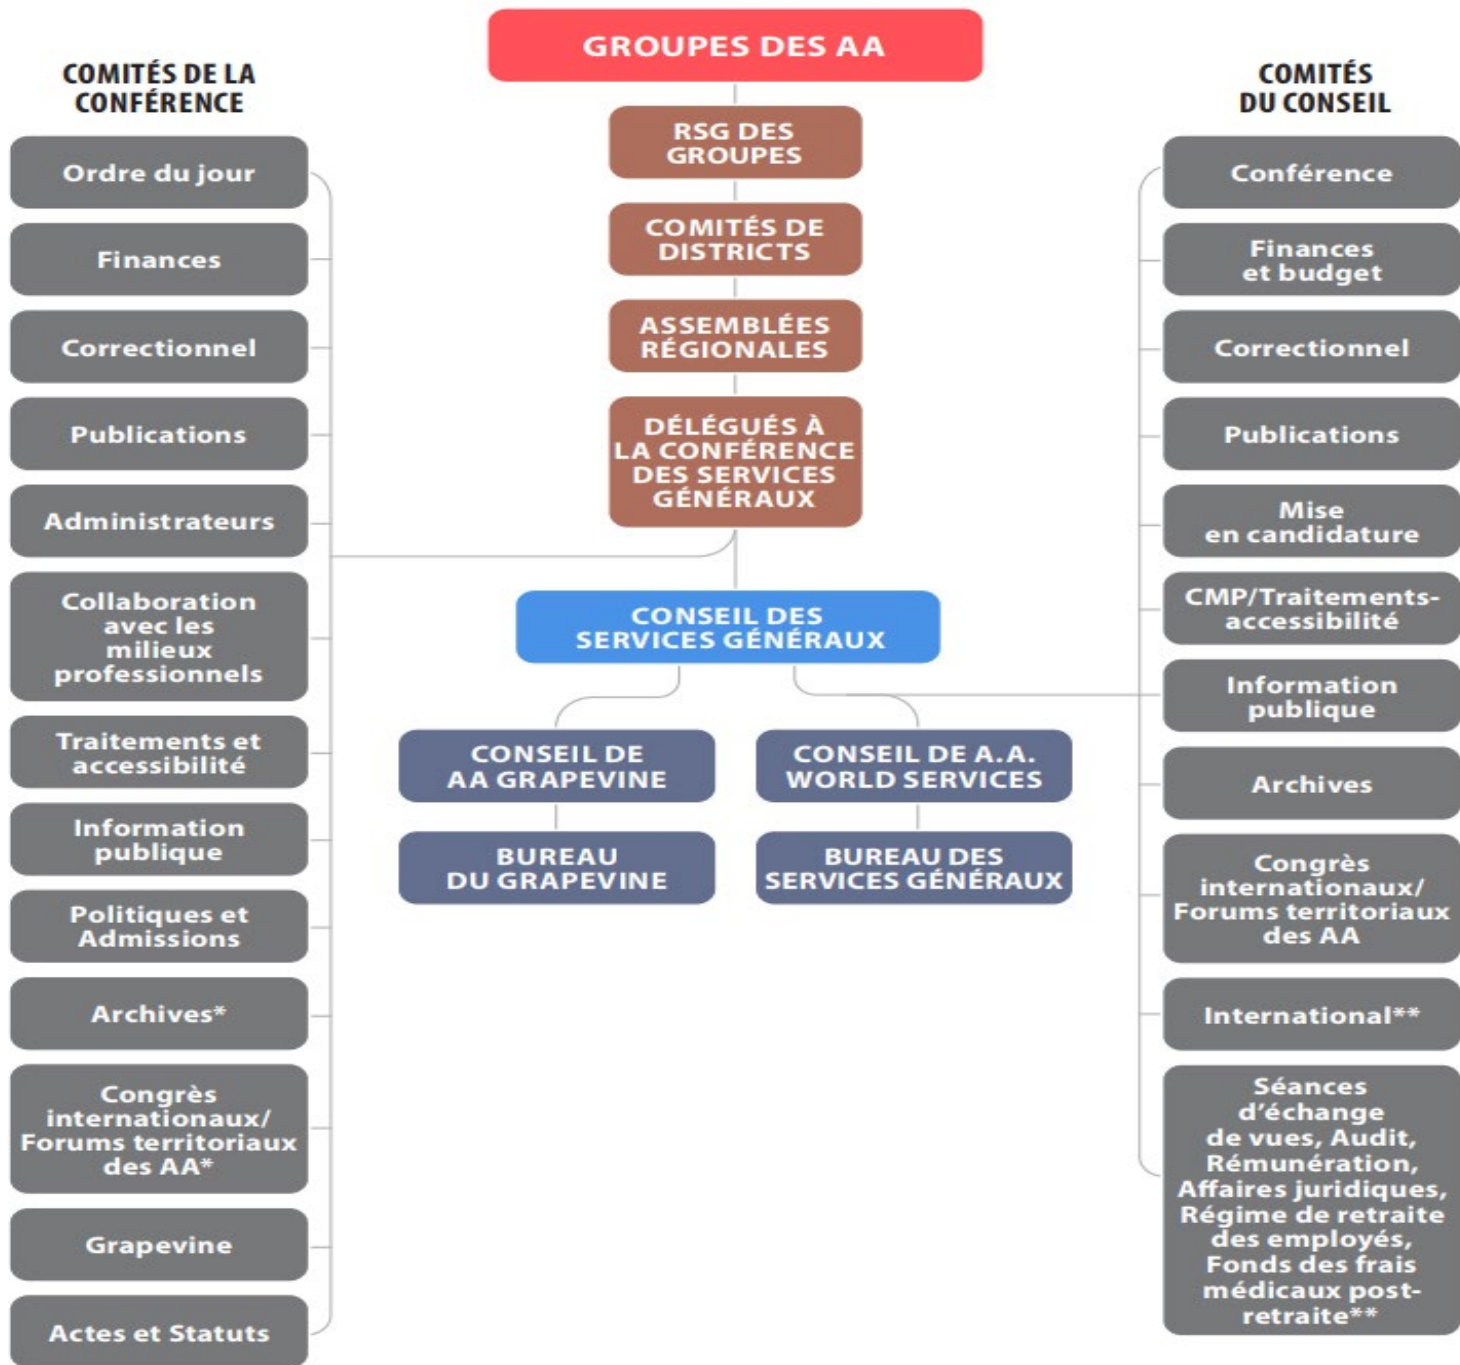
GROUPES DES AA

RSG DES GROUPES

COMITÉS DE DISTRICTS

ASSEMBLÉES RÉGIONALES

DÉLÉGUÉS À LA CONFÉRENCE DES SERVICES GÉNÉRAUX

CONSEIL DES SERVICES GÉNÉRAUX

CONSEIL DE AA GRAPEVINE

BUREAU DU GRAPEVINE

CONSEIL DE A.A. WORLD SERVICES

BUREAU DES SERVICES GÉNÉRAUX

COMITÉS DE LA CONFÉRENCE

Ordre du jour

Finances

Correctionnel

Publications

Administrateurs

Collaboration avec les milieux professionnels

Traitements et accessibilité

Information publique

Politiques et Admissions

Archives*

Congrès internationaux/ Forums territoriaux des AA*

Grapevine

Actes et Statuts

COMITÉS DU CONSEIL

Conférence

Finances et budget

Correctionnel

Publications

Mise en candidature

CMP/Traitements-accessibilité

Information publique

Archives

Congrès internationaux/ Forums territoriaux des AA

International**

Séances d'échange de vues, Audit, Rémunération, Affaires juridiques, Régime de retraite des employés, Fonds des frais médicaux post-retraite**